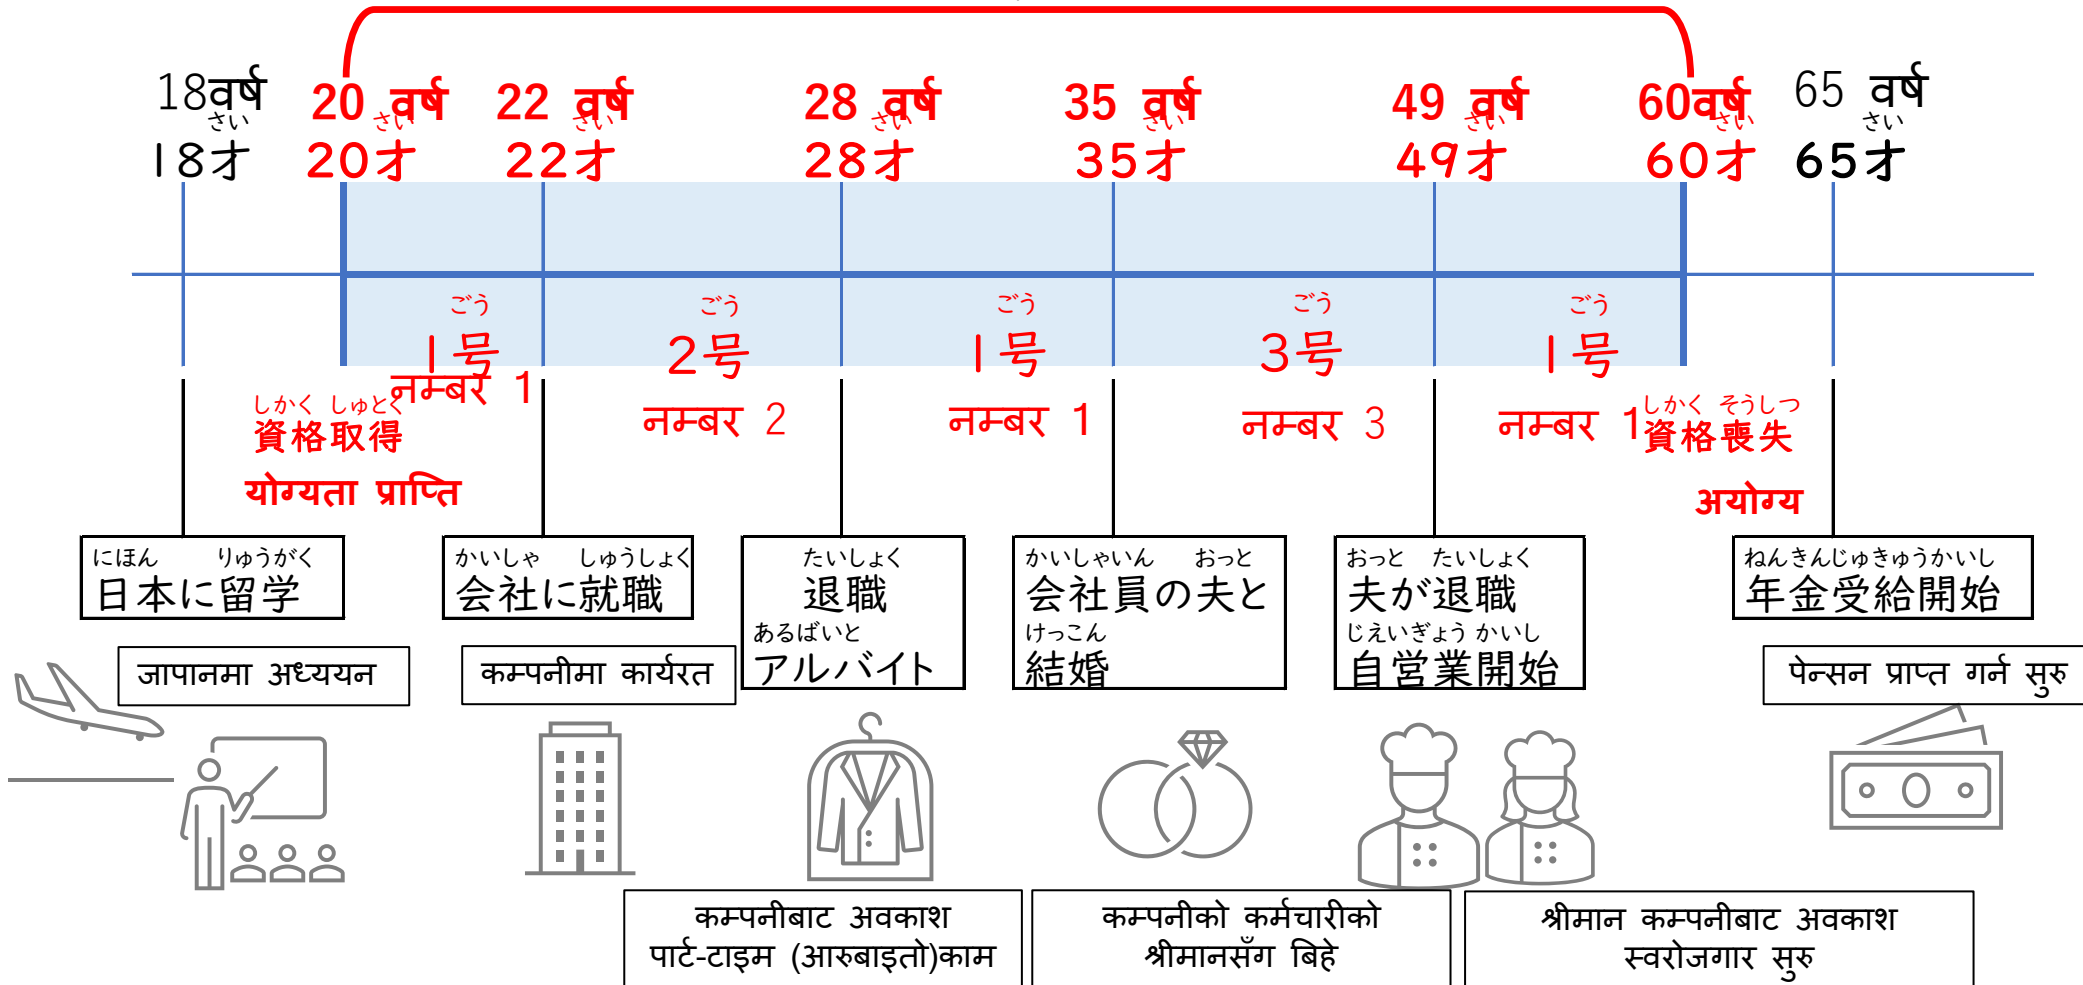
18वर्ष さい 18才
20 वर्ष さい 20才
22 वर्ष さい 22才
28 वर्ष さい 28才
35 वर्ष さい 35才
49 वर्ष さい 49才
60वर्ष さい 60才
65 वर्ष さい 65才

ごう 1号 नम्बर 1
ごう 2号 नम्बर 2
ごう 1号 नम्बर 1
ごう 3号 नम्बर 3
ごう 1号 नम्बर 1

しかく しゅとく 資格取得
योग्यता प्राप्ति

しかく そうしつ 資格喪失
अयोग्य

にほん りゅうがく 日本に留学
जापानमा अध्ययन

かいしゃ しゅうしょく 会社に就職
कम्पनीमा कार्यरत

たいしょく 退職 あるばいと アルバイト
कम्पनीबाट अवकाश पार्ट-टाइम (आरुबाइतो)काम

かいしゃいん おっと 会社員の夫と けっこん 結婚
कम्पनीको कर्मचारीको श्रीमानसँग बिहे

おっと たいしょく 夫が退職 じえいぎょう かいし 自営業開始
श्रीमान कम्पनीबाट अवकाश स्वरोजगार सुरु

ねんきんじゅきゅうかいし 年金受給開始
पेन्सन प्राप्त गर्न सुरु